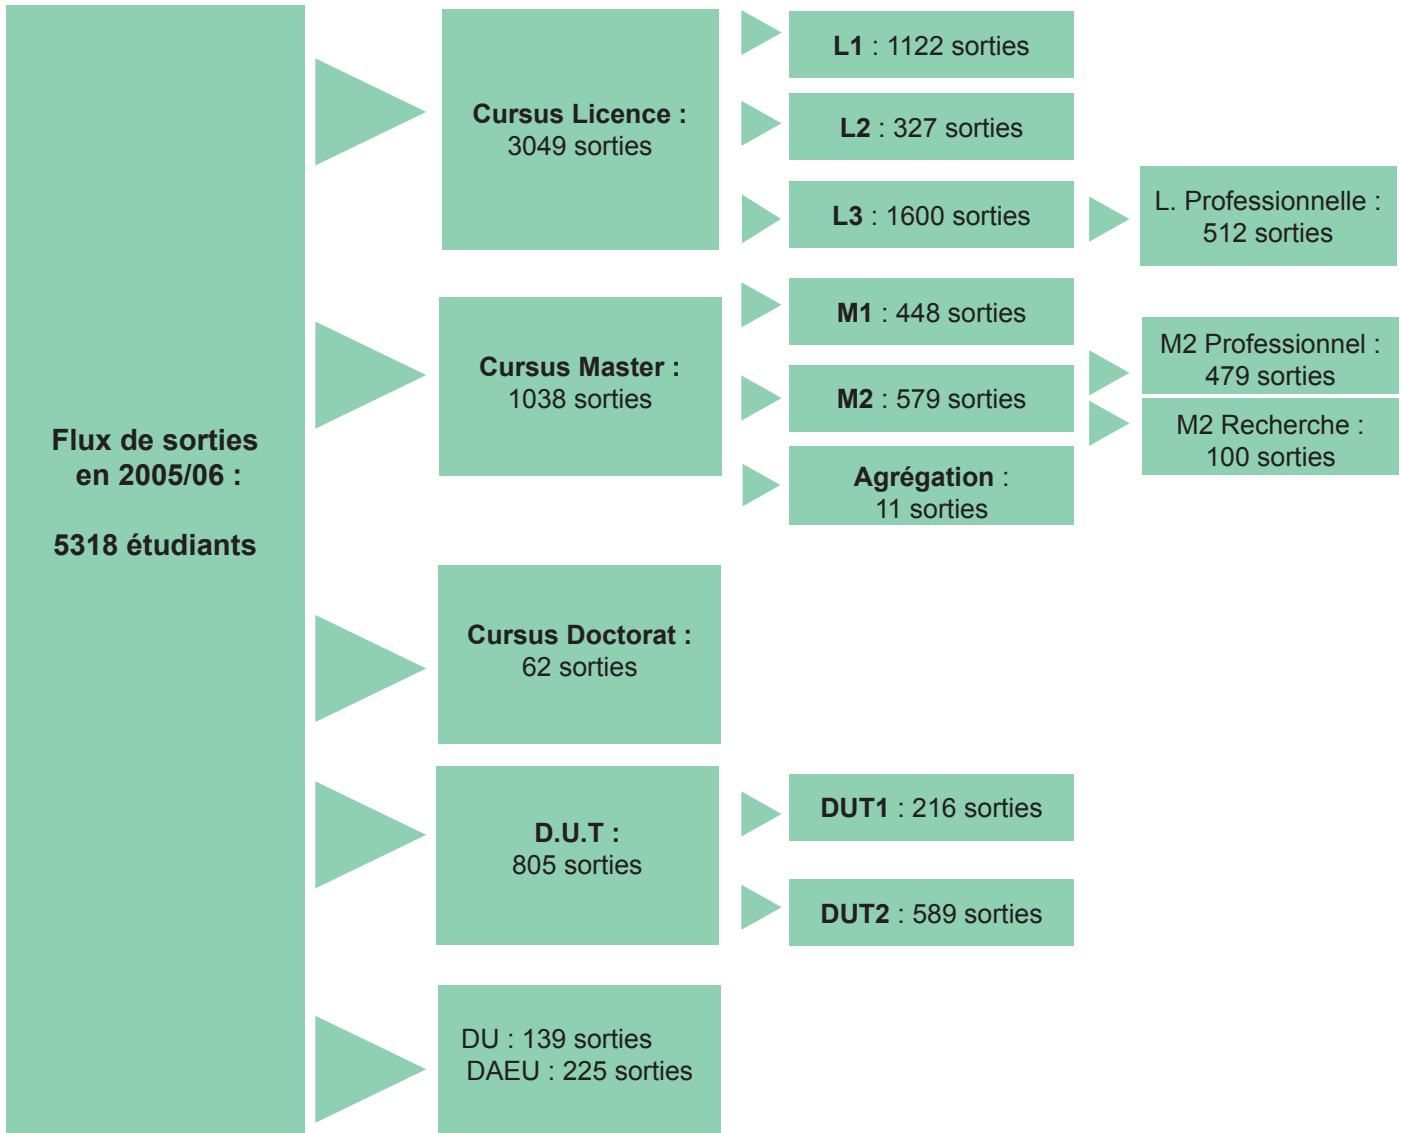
Flux de sorties en 2005/06 :

5318 étudiants

Cursus Licence : 3049 sorties

L1 : 1122 sorties

L2 : 327 sorties

L3 : 1600 sorties

L. Professionnelle : 512 sorties

Cursus Master : 1038 sorties

M1 : 448 sorties

M2 : 579 sorties

M2 Professionnel : 479 sorties

M2 Recherche : 100 sorties

Agrégation : 11 sorties

Cursus Doctorat : 62 sorties

D.U.T : 805 sorties

DUT1 : 216 sorties

DUT2 : 589 sorties

DU : 139 sorties
DAEU : 225 sorties